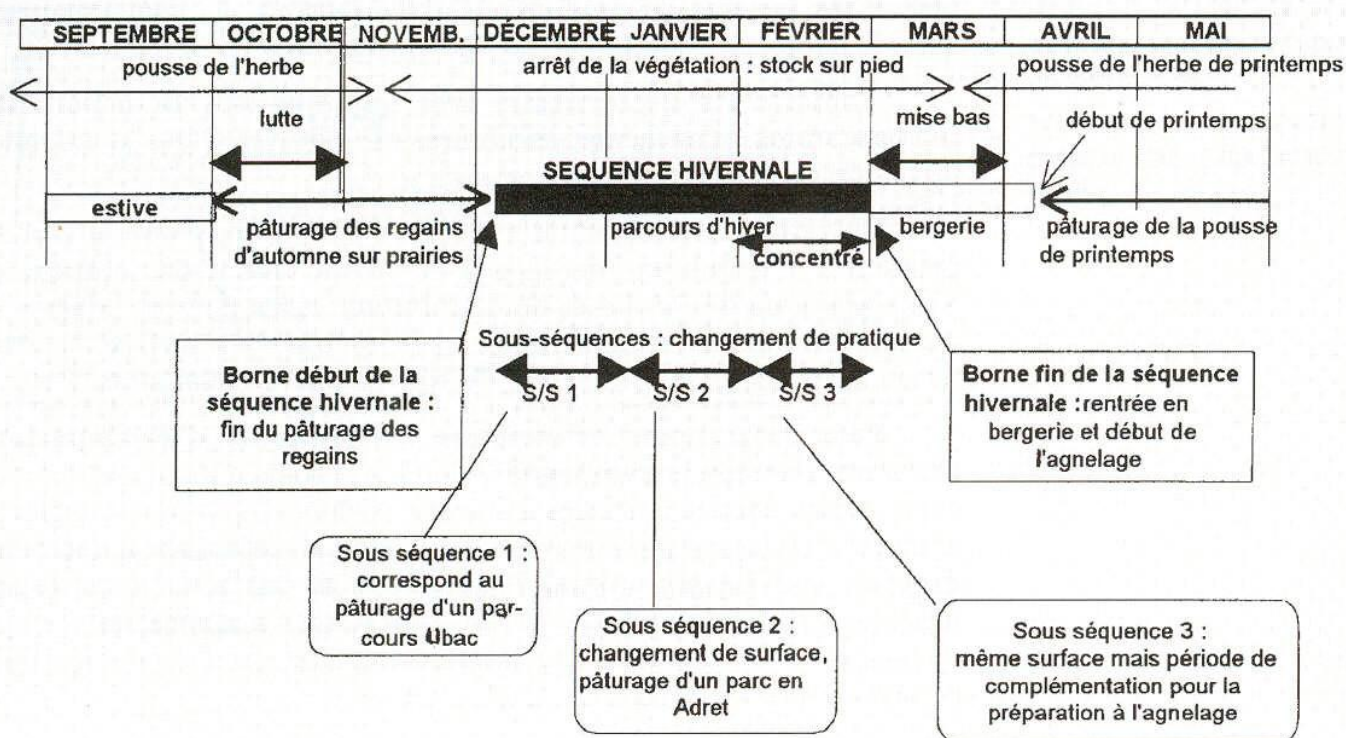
| SEPTEMBRE | OCTOBRE | NOVEMB. | DÉCEMBRE | JANVIER | FÉVRIER | MARS | AVRIL | MAI |
|---|---|---|---|---|---|---|---|---|

pousse de l'herbe

arrêt de la végétation : stock sur pied

pousse de l'herbe de printemps

lutte

mise bas

début de printemps

SEQUENCE HIVERNALE

estive

pâturage des regains d'automne sur prairies

parcours d'hiver

bergerie

pâturage de la pousse de printemps

concentré

Sous-séquences : changement de pratique

S/S 1

S/S 2

S/S 3

Borne début de la séquence hivernale : fin du pâturage des regains

Borne fin de la séquence hivernale :rentrée en bergerie et début de l'agnelage

Sous séquence 1 : correspond au pâturage d'un parcours Ubac

Sous séquence 2 : changement de surface, pâturage d'un parc en Adret

Sous séquence 3 : même surface mais période de complémentation pour la préparation à l'agnelage